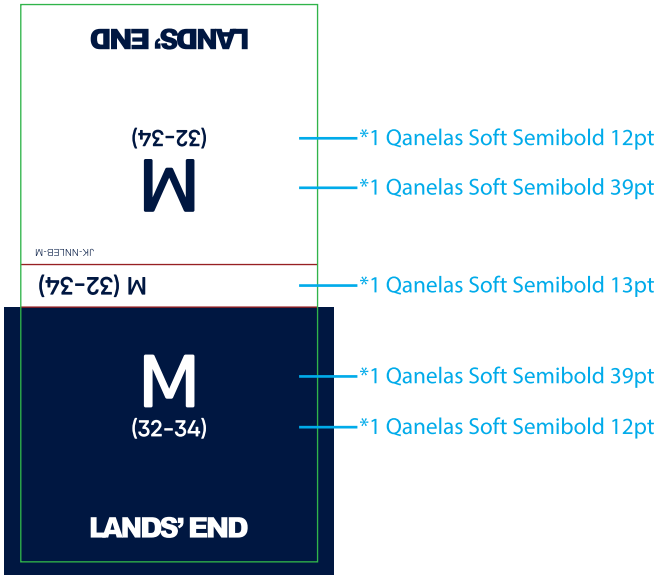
LANDS' END

(32-34)

M

JK-NNLEB-M

M (32-34)

*1 Qanelas Soft Semibold 12pt

*1 Qanelas Soft Semibold 39pt

*1 Qanelas Soft Semibold 13pt

M

(32-34)

*1 Qanelas Soft Semibold 39pt

*1 Qanelas Soft Semibold 12pt

LANDS' END